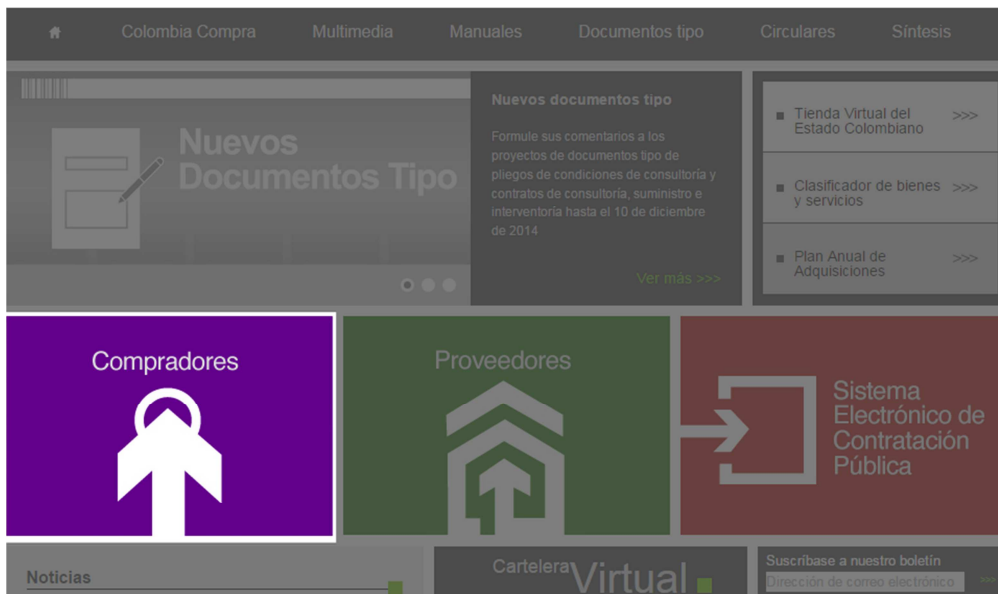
Colombia Compra Multimedia Manuales Documentos tipo Circulares Síntesis

Nuevos Documentos Tipo

Nuevos documentos tipo

Formule sus comentarios a los proyectos de documentos tipo de pliegos de condiciones de consultoría y contratos de consultoría, suministro e interventoría hasta el 10 de diciembre de 2014

Ver más >>>

Tienda Virtual del Estado Colombiano >>>

Clasificador de bienes y servicios >>>

Plan Anual de Adquisiciones >>>

Compradores

Proveedores

Sistema Electrónico de Contratación Pública

Noticias

Cartelera Virtual

Suscríbase a nuestro boletín

Dirección de correo electrónico